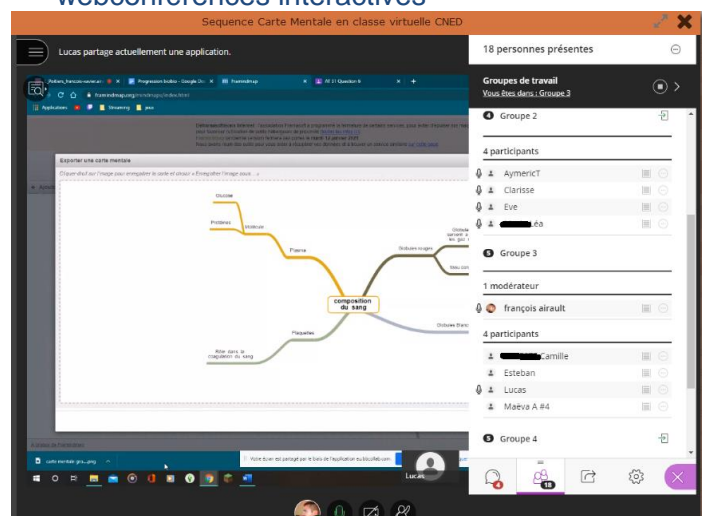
webconférences interactives

Sequence Carte Mentale en classe virtuelle CNED

Lucas partage actuellement une application.

Exporter une carte mentale

Glucose
Protéines
Molécule
Plasma
composition du sang
Globules rouges
Plaquettes
Rôle dans la coagulation du sang
Globules blancs

Lucas

18 personnes présentes

Groupes de travail
Vous êtes dans : Groupe 3

2 Groupe 2

4 participants
AymericT
Clarisse
Eve
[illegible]Léa

3 Groupe 3

1 modérateur
françois airault

4 participants
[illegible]Camille
Esteban
Lucas
Maëva A #4

4 Groupe 4

4
18